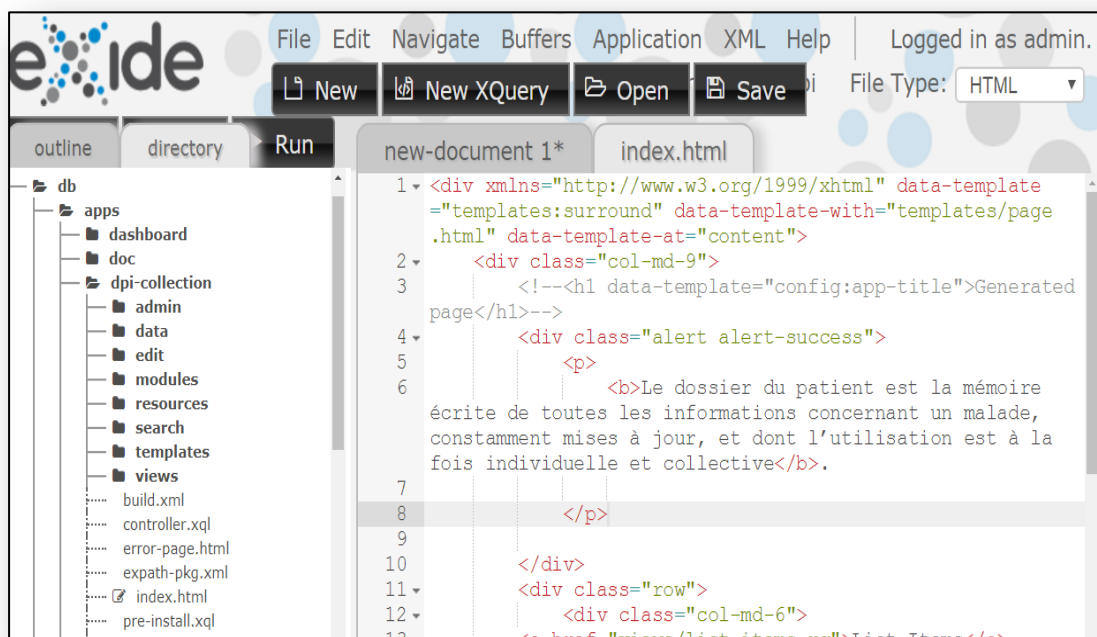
eXide

File Edit Navigate Buffers Application XML Help Logged in as admin.

New New XQuery Open Save

File Type: HTML

outline directory Run

new-document 1* index.html

db
apps
dashboard
doc
dpi-collection
admin
data
edit
modules
resources
search
templates
views
build.xml
controller.xql
error-page.html
expath-pkg.xml
index.html
pre-install.xql

1 <div xmlns="http://www.w3.org/1999/xhtml" data-template="templates:surround" data-template-with="templates/page.html" data-template-at="content">
2 <div class="col-md-9">
3 <!--<h1 data-template="config:app-title">Generated page</h1>-->
4 <div class="alert alert-success">
5 <p>
6 <b>Le dossier du patient est la mémoire écrite de toutes les informations concernant un malade, constamment mises à jour, et dont l’utilisation est à la fois individuelle et collective</b>.
7
8 </p>
9
10 </div>
11 <div class="row">
12 <div class="col-md-6">
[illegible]